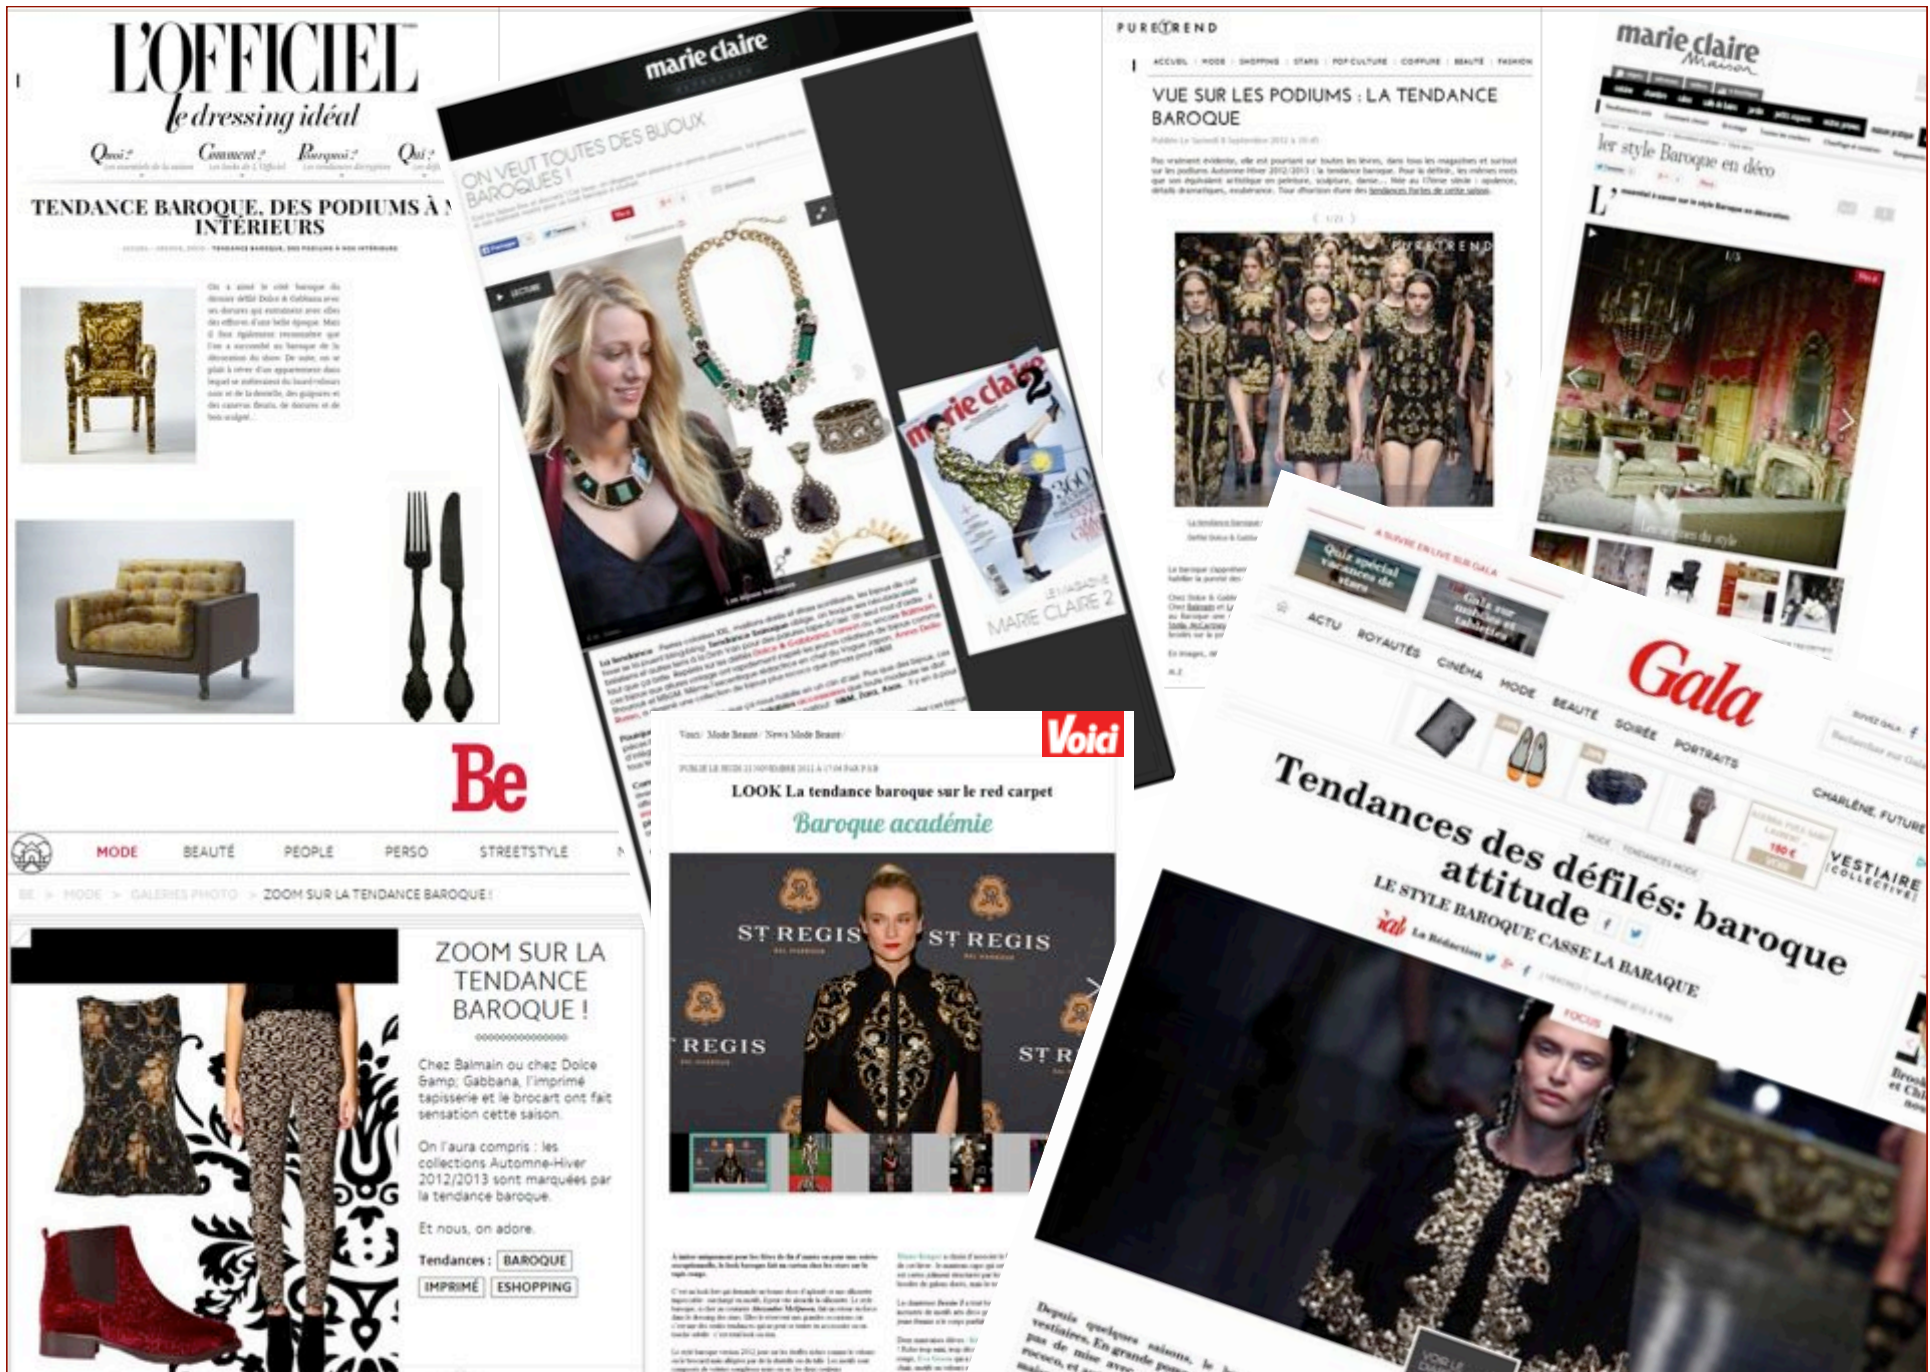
L'OFFICIEL
le dressing idéal
Quoi ? Comment ? Pourquoi ? Qui ?
TENDANCE BAROQUE, DES PODIUMS À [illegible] INTÉRIEURS

marie claire
ON VEUT TOUTES DES BIJOUX BAROQUES !
marie claire 2
LE MAGAZINE MARIE CLAIRE 2

PURETREND
VUE SUR LES PODIUMS : LA TENDANCE BAROQUE

marie claire Maison
Le style Baroque en déco

Be
MODE BEAUTÉ PEOPLE PERSO STREETSTYLE
BE > MODE > GALERIES PHOTO > ZOOM SUR LA TENDANCE BAROQUE !
ZOOM SUR LA TENDANCE BAROQUE !
Chez Balmain ou chez Dolce &amp; Gabbana, l'imprimé tapisserie et le brocart ont fait sensation cette saison.
On l'aura compris : les collections Automne-Hiver 2012/2013 sont marquées par la tendance baroque.
Et nous, on adore.
Tendances : BAROQUE IMPRIMÉ ESHOPPING

Voici
LOOK La tendance baroque sur le red carpet
Baroque académie
ST REGIS ST REGIS REGIS ST R

Gala
ACTU ROYAUTÉS CINÉMA MODE BEAUTÉ SOIRÉE PORTRAITS
VESTIAIRE COLLECTIVE
Tendances des défilés: baroque attitude
LE STYLE BAROQUE CASSE LA BARAQUE
La Rédaction
FOCUS
Depuis quelques saisons, le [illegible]